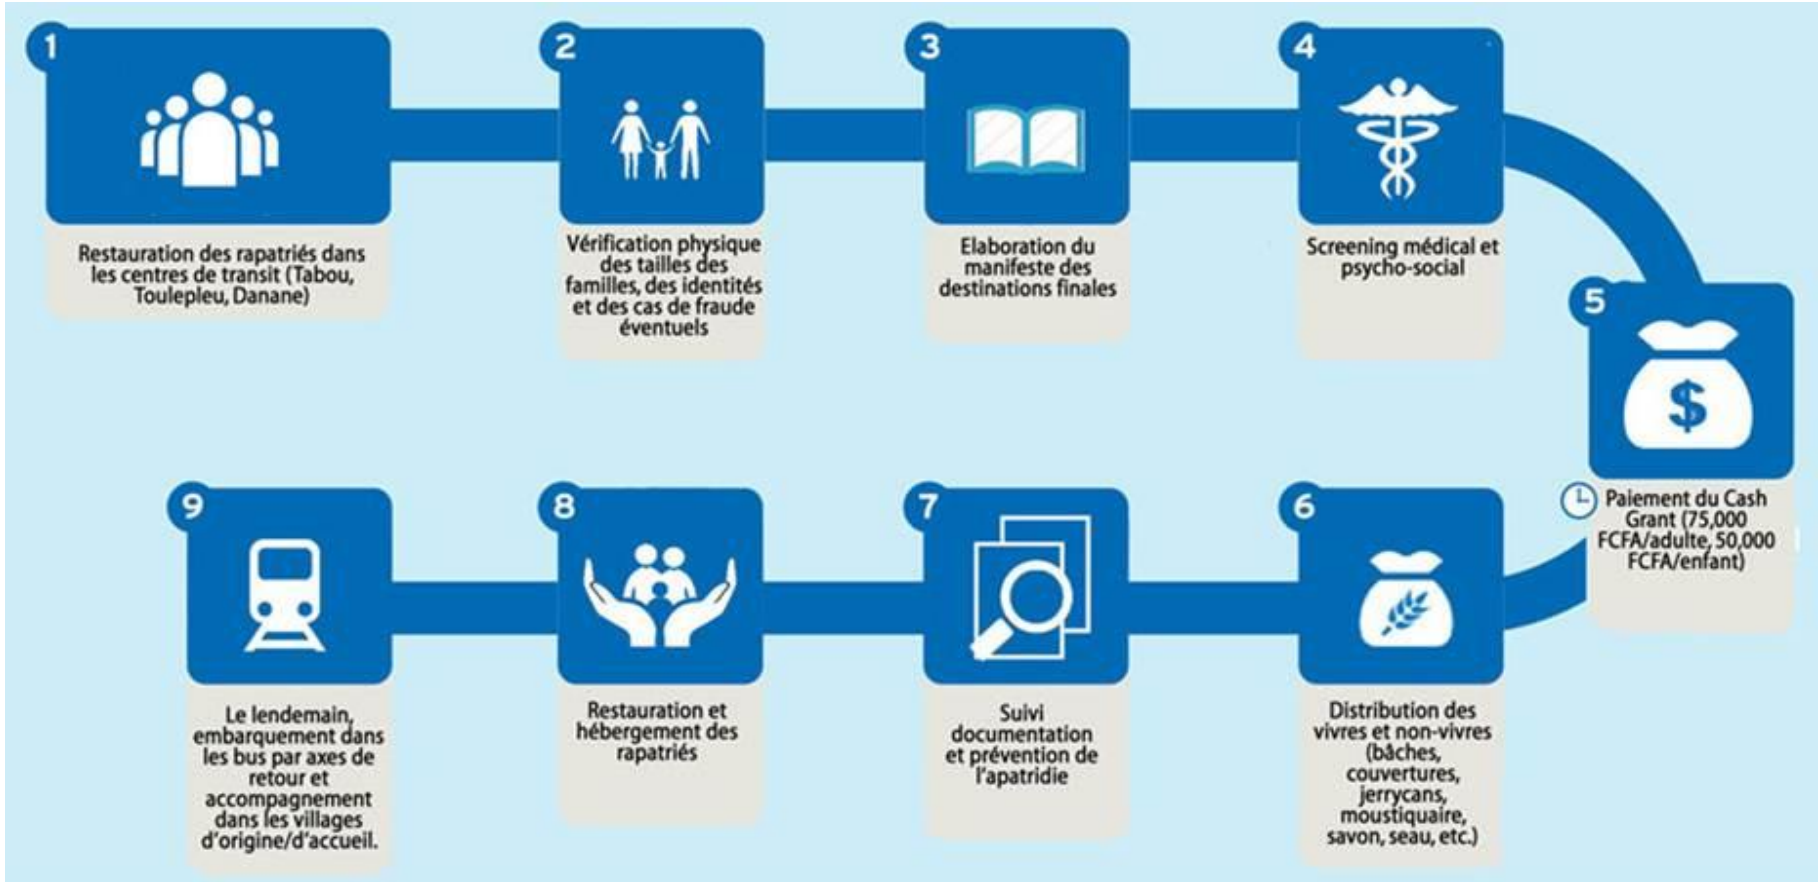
1
Restauration des rapatriés dans les centres de transit (Tabou, Toulepleu, Danane)

2
Vérification physique des tailles des familles, des identités et des cas de fraude éventuels

3
Elaboration du manifeste des destinations finales

4
Screening médical et psycho-social

5
$
Paiement du Cash Grant (75,000 FCFA/adulte, 50,000 FCFA/enfant)

6
Distribution des vivres et non-vivres (bâches, couvertures, jerrycans, moustiquaire, savon, seau, etc.)

7
Suivi documentation et prévention de l'apatridie

8
Restauration et hébergement des rapatriés

9
Le lendemain, embarquement dans les bus par axes de retour et accompagnement dans les villages d'origine/d'accueil.